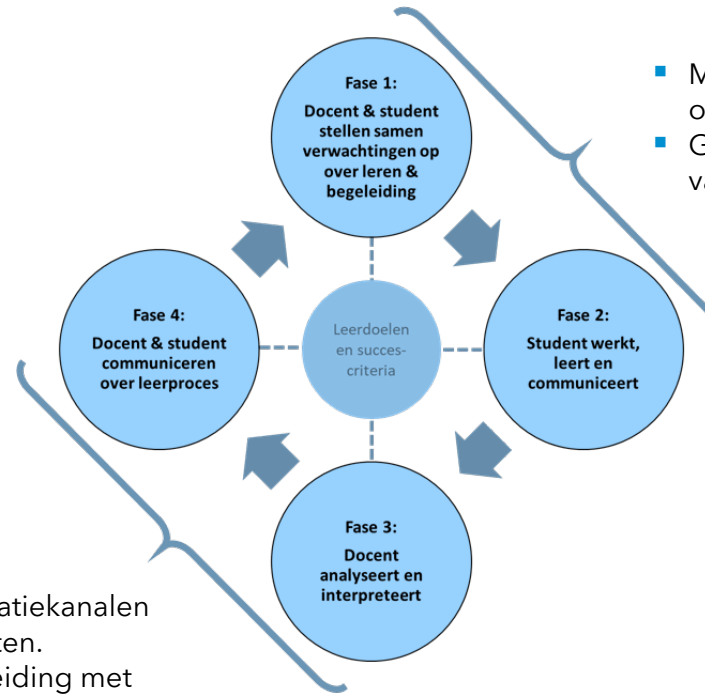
Fase 1:
Docent & student stellen samen verwachtingen op over leren & begeleiding

Fase 2:
Student werkt, leert en communiceert

Fase 3:
Docent analyseert en interpreteert

Fase 4:
Docent & student communiceren over leerproces

Leerdoelen en succes-criteria

M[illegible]
o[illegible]
G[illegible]
v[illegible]

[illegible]atiekanalen
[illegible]ten.
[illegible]eiding met